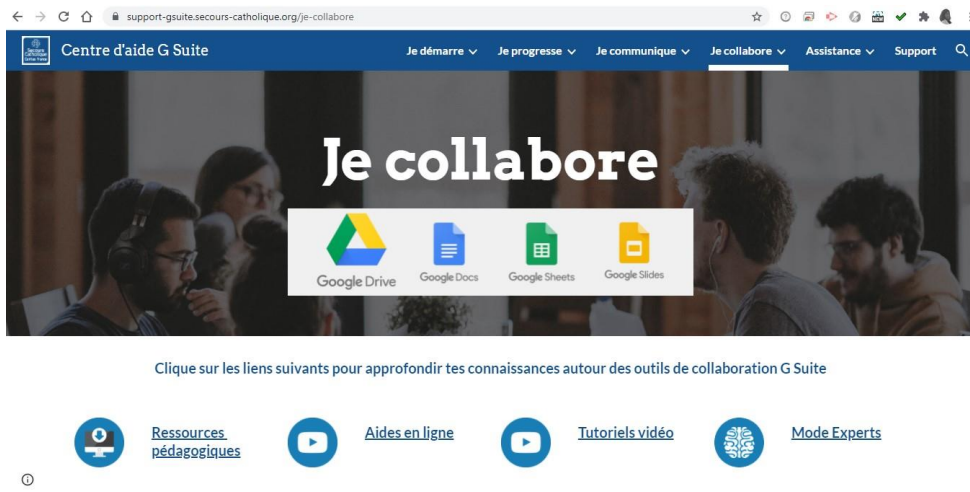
support-gsuite.secours-catholique.org/je-collabore

Centre d'aide G Suite

Je démarre ∨ Je progresse ∨ Je communique ∨ Je collabore ∨ Assistance ∨ Support

Je collabore

Google Drive Google Docs Google Sheets Google Slides

Clique sur les liens suivants pour approfondir tes connaissances autour des outils de collaboration G Suite

Ressources pédagogiques

Aides en ligne

Tutoriels vidéo

Mode Experts